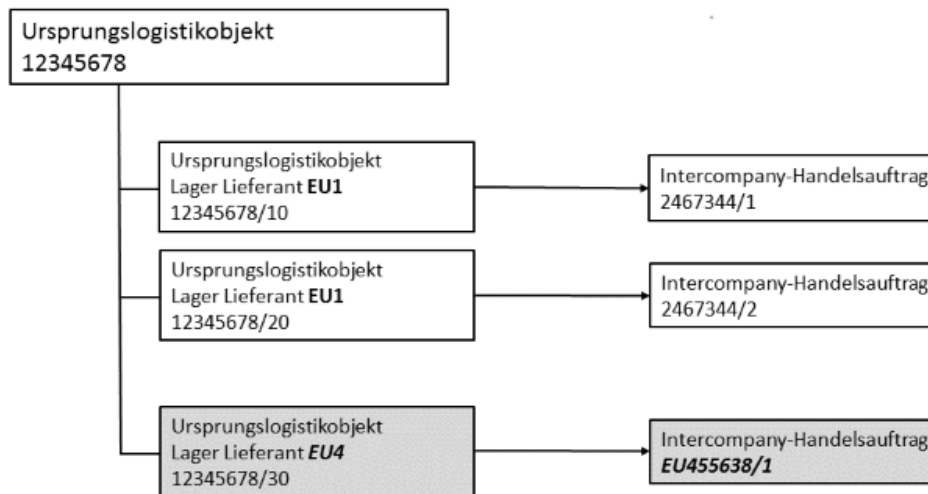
Ursprungslogistikobjekt
12345678

Ursprungslogistikobjekt
Lager Lieferant **EU1**
12345678/10

Intercompany-Handelsauftrag
2467344/1

Ursprungslogistikobjekt
Lager Lieferant **EU1**
12345678/20

Intercompany-Handelsauftrag
2467344/2

Ursprungslogistikobjekt
Lager Lieferant ***EU4***
12345678/30

Intercompany-Handelsauftrag
***EU455638/1***